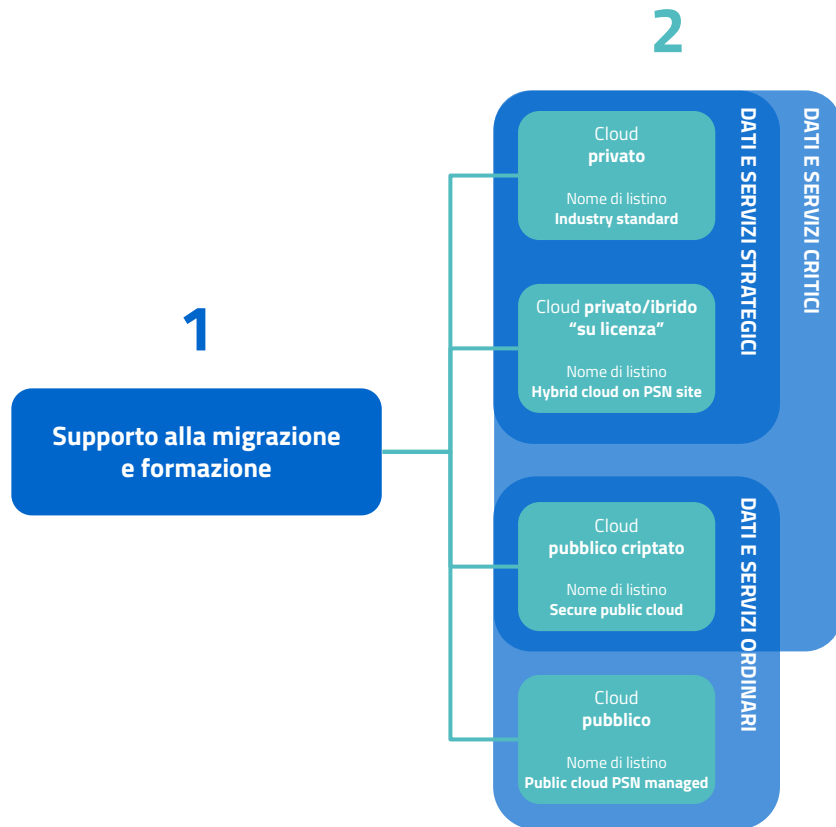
2

1

Supporto alla migrazione e formazione

Cloud
privato

Nome di listino
Industry standard

Cloud privato/ibrido
"su licenza"

Nome di listino
Hybrid cloud on PSN site

DATI E SERVIZI STRATEGICI

DATI E SERVIZI CRITICI

Cloud
pubblico criptato

Nome di listino
Secure public cloud

Cloud
pubblico

Nome di listino
Public cloud PSN managed

DATI E SERVIZI ORDINARI